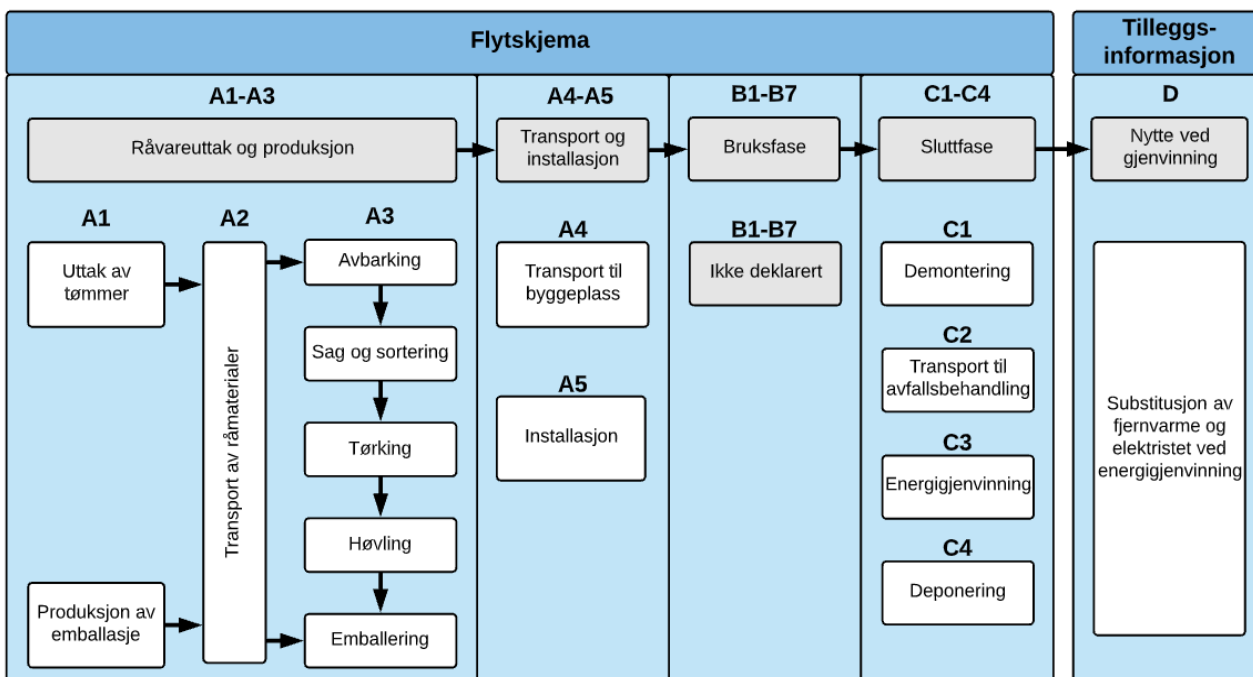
Flytskjema

Tilleggs-informasjon

A1-A3

Råvareuttak og produksjon

A1

Uttak av tømmer

Produksjon av emballasje

A2

Transport av råmaterialer

A3

Avbarking

Sag og sortering

Tørking

Høvling

Emballering

A4-A5

Transport og installasjon

A4

Transport til byggeplass

A5

Installasjon

B1-B7

Bruksfase

B1-B7

Ikke deklarert

C1-C4

Sluttfase

C1

Demontering

C2

Transport til avfallsbehandling

C3

Energigjenvinning

C4

Deponering

D

Nytte ved gjenvinning

Substitusjon av fjernvarme og elektristet ved energigjenvinning